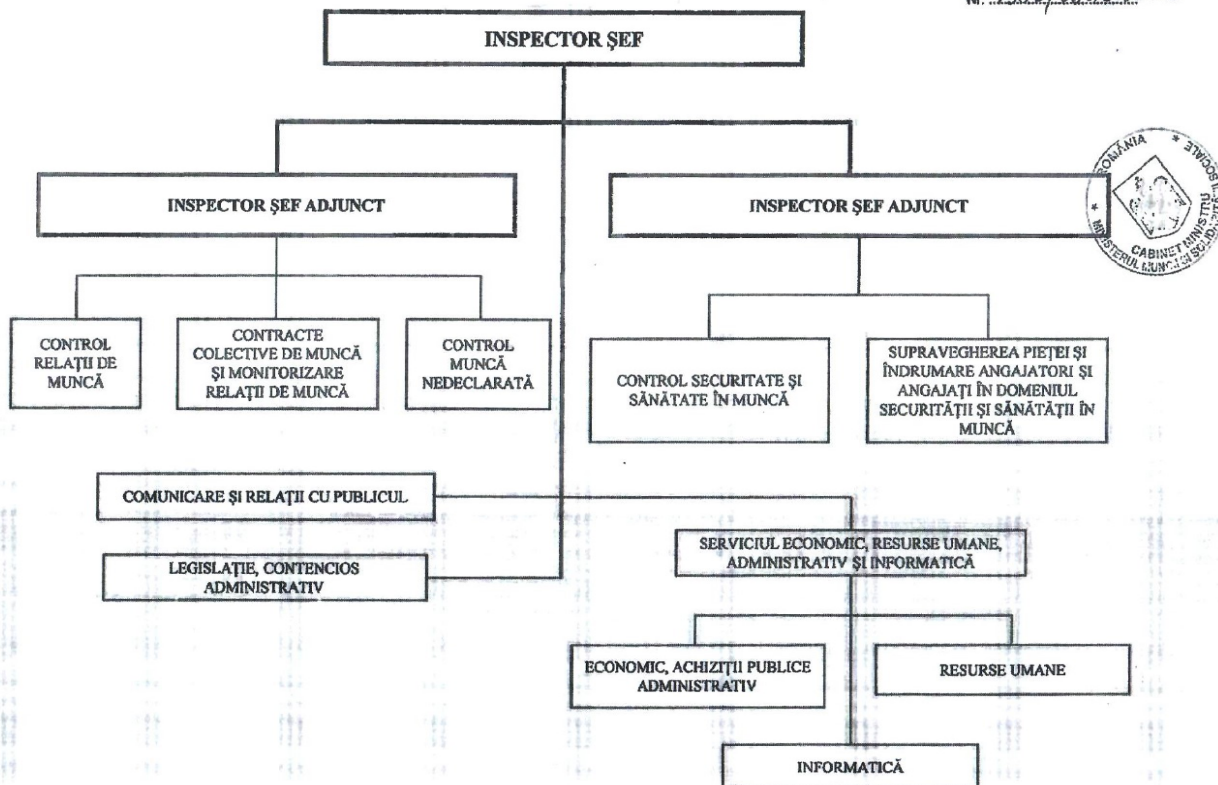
INSPECTOR ŞEF

INSPECTOR ŞEF ADJUNCT

INSPECTOR ŞEF ADJUNCT

ROMÂNIA
CABINET MINISTRU
MINISTERUL MUNCII ŞI SOLIDARITĂŢII SOCIALE

CONTROL RELAŢII DE MUNCĂ

CONTRACTE COLECTIVE DE MUNCĂ ŞI MONITORIZARE RELAŢII DE MUNCĂ

CONTROL MUNCĂ NEDECLARATĂ

CONTROL SECURITATE ŞI SĂNĂTATE ÎN MUNCĂ

SUPRAVEGHEREA PIEŢEI ŞI ÎNDRUMARE ANGAJATORI ŞI ANGAJAŢI ÎN DOMENIUL SECURITĂŢII ŞI SĂNĂTĂŢII ÎN MUNCĂ

COMUNICARE ŞI RELAŢII CU PUBLICUL

LEGISLAŢIE, CONTENCIOS ADMINISTRATIV

SERVICIUL ECONOMIC, RESURSE UMANE, ADMINISTRATIV ŞI INFORMATICĂ

ECONOMIC, ACHIZIŢII PUBLICE ADMINISTRATIV

RESURSE UMANE

INFORMATICĂ